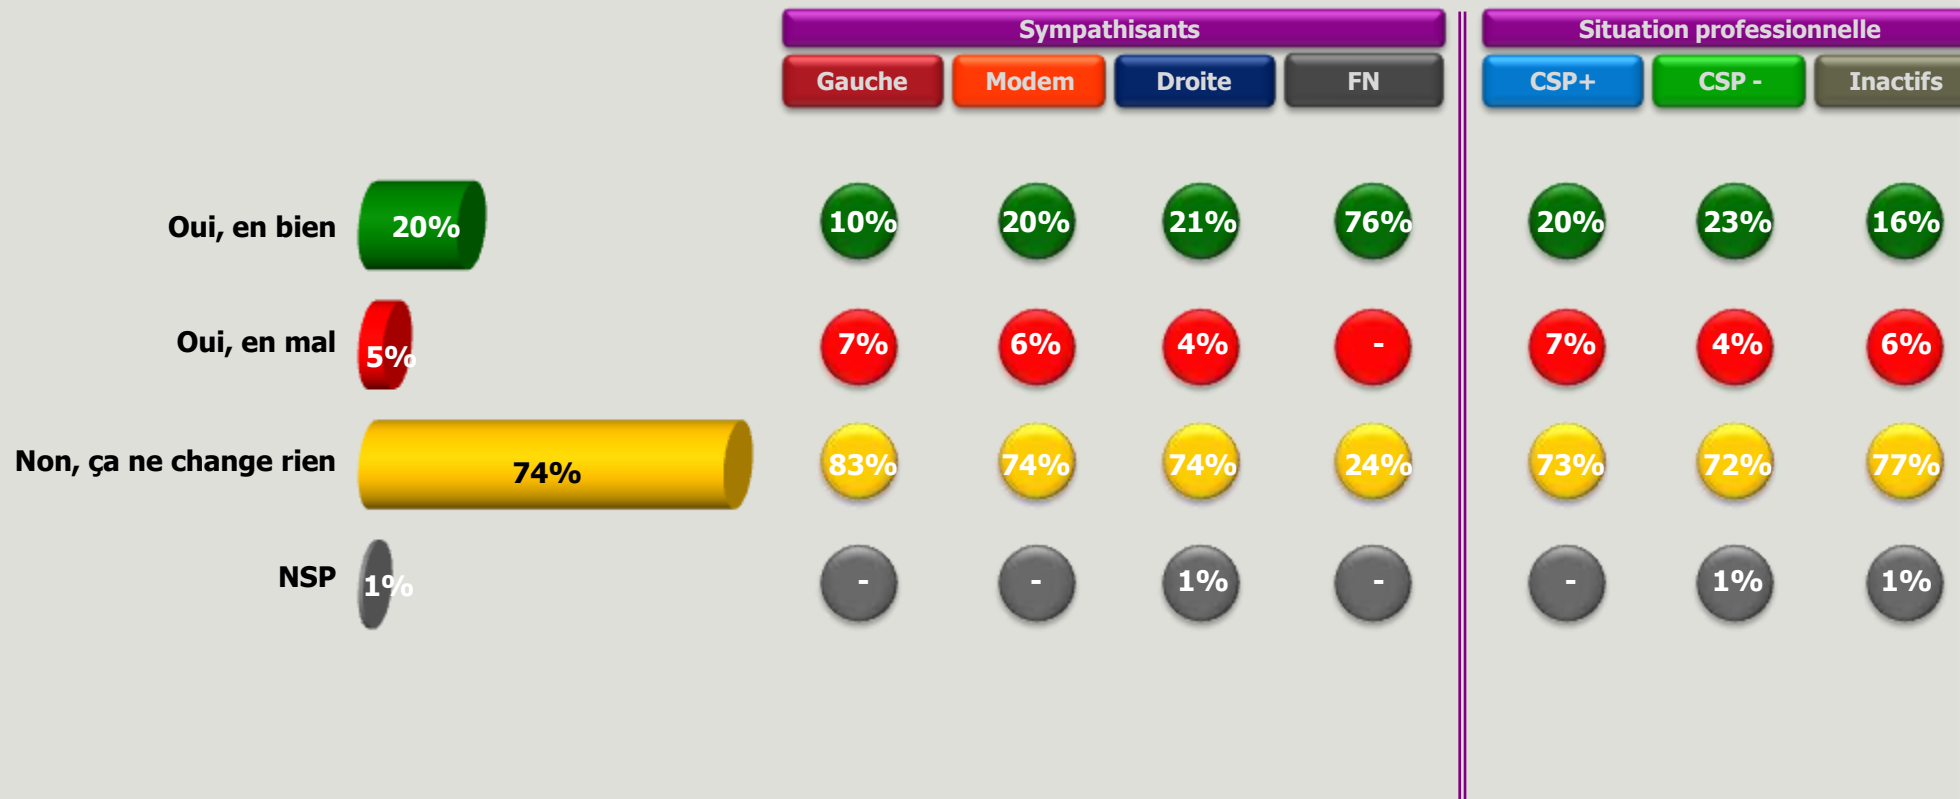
| | | Sympathisants | | | | Situation professionnelle | | |
|---|---|---|---|---|---|---|---|---|
| | | Gauche | Modem | Droite | FN | CSP+ | CSP - | Inactifs |
| Oui, en bien | 20% | 10% | 20% | 21% | 76% | 20% | 23% | 16% |
| Oui, en mal | 5% | 7% | 6% | 4% | - | 7% | 4% | 6% |
| Non, ça ne change rien | 74% | 83% | 74% | 74% | 24% | 73% | 72% | 77% |
| NSP | 1% | - | - | 1% | - | - | 1% | 1% |